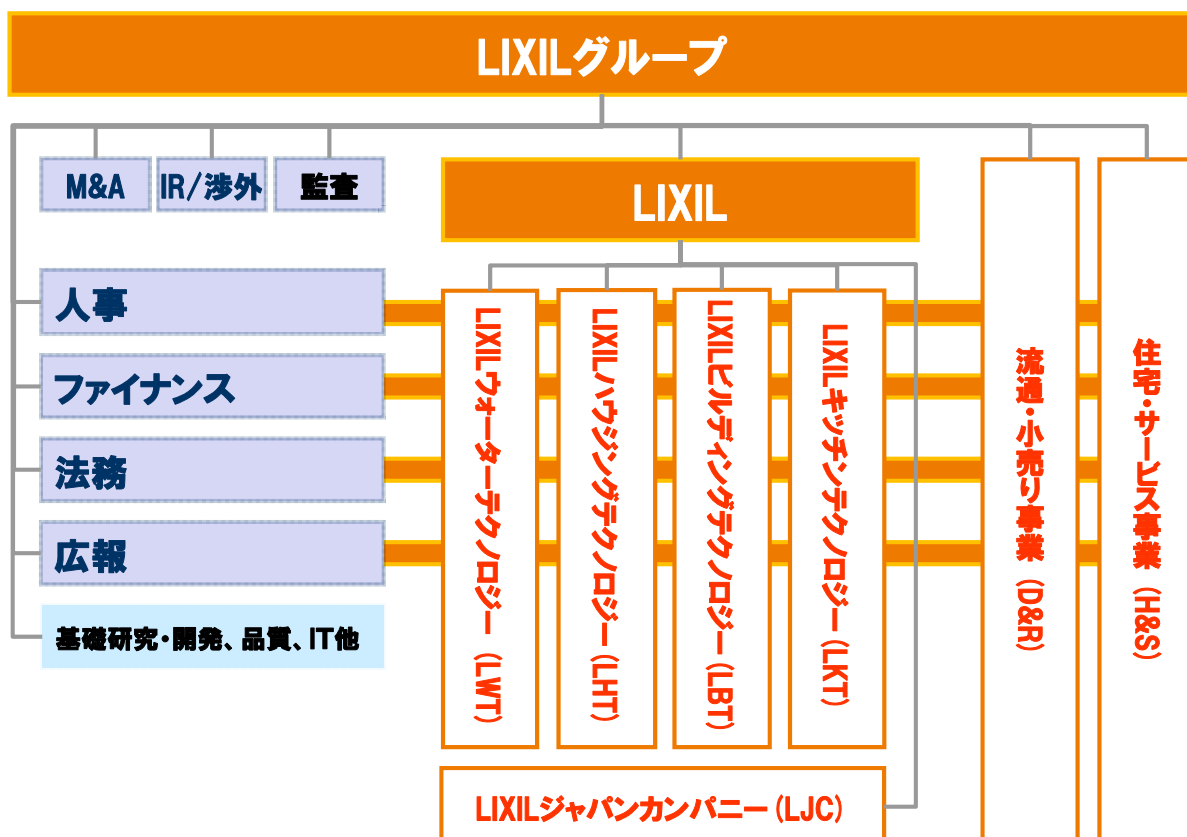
LIXILグループ

M&A

IR/渉外

監査

LIXIL

人事

ファイナンス

法務

広報

基礎研究・開発、品質、IT他

LIXILウォーターテクノロジー（LWT）

LIXILハウジングテクノロジー（LHT）

LIXILビルディングテクノロジー（LBT）

LIXILキッチンテクノロジー（LKT）

流通・小売り事業（D&R）

住宅・サービス事業（H&S）

LIXILジャパンカンパニー（LJC）